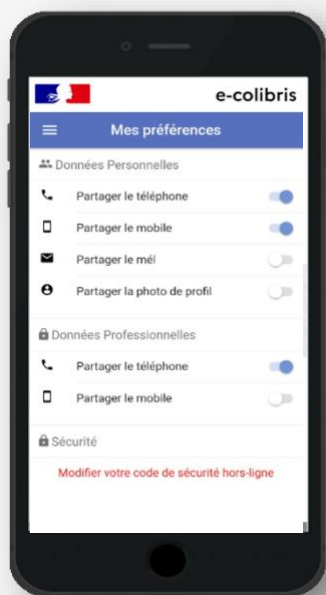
e-colibris

Mes préférences

Données Personnelles

Partager le téléphone

Partager le mobile

Partager le mél

Partager la photo de profil

Données Professionnelles

Partager le téléphone

Partager le mobile

Sécurité

Modifier votre code de sécurité hors-ligne